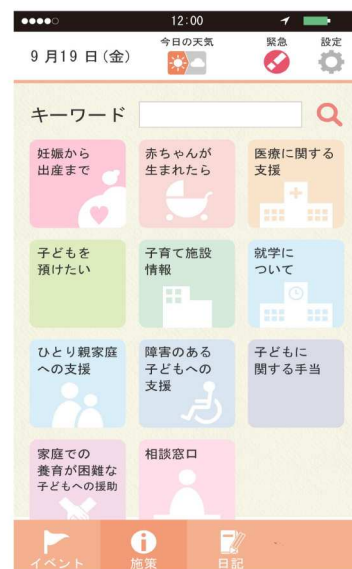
12:00

9月19日（金）

今日の天気

緊急

設定

キーワード

妊娠から出産まで

赤ちゃんが生まれたら

医療に関する支援

子どもを預けたい

子育て施設情報

就学について

ひとり親家庭への支援

障害のある子どもへの支援

子どもに関する手当

家庭での養育が困難な子どもへの援助

相談窓口

イベント

施策

日記